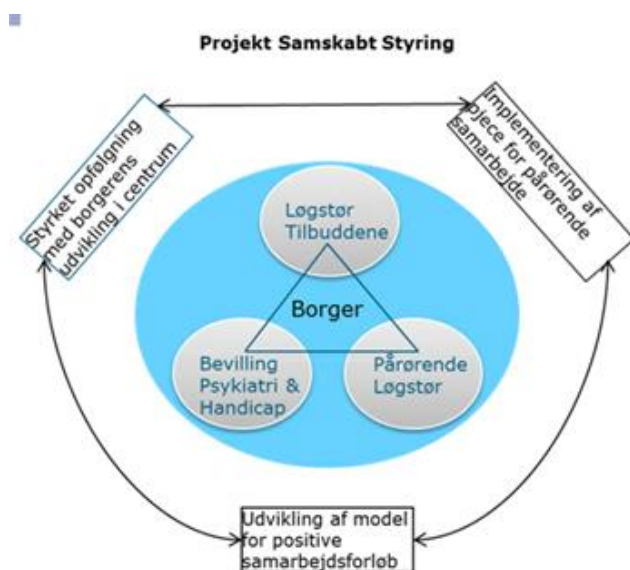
Projekt Samskabt Styring

Styrket opfølgning med borgerens udvikling i centrum

Implementering af ojece for pårørende samarbejde

Løgstør Tilbuddene

Borger

Bevilling Psykiatri & Handicap

Pårørende Løgstør

Udvikling af model for positive samarbejdsforløb